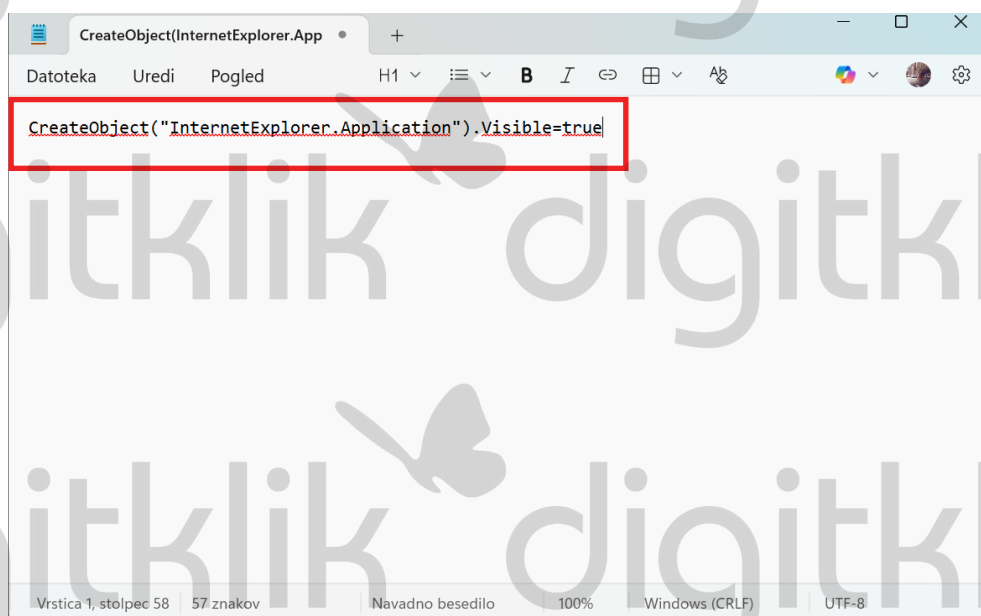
CreateObject(InternetExplorer.App ● +

Datoteka Uredi Pogled H1 B I

CreateObject("InternetExplorer.Application").Visible=true

itklik digitk
itklik digitk

Vrstica 1, stolpec 58 | 57 znakov | Navadno besedilo | 100% | Windows (CRLF) | UTF-8